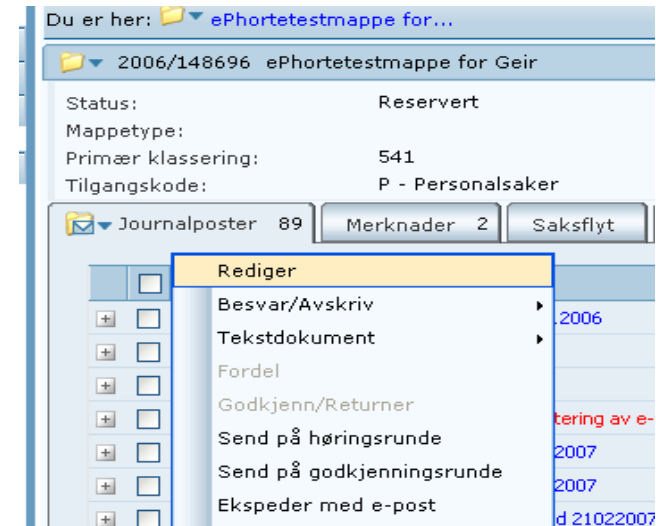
Du er her: ePhortetestmappe for...

2006/148696 ePhortetestmappe for Geir

Status: Reservert
Mappetype:
Primær klassering: 541
Tilgangskode: P - Personalsaker

Journalposter 89 | Merknader 2 | Saksflyt

Rediger
Besvar/Avskriv
Tekstdokument
Fordel
Godkjenn/Returner
Send på høringsrunde
Send på godkjenningsrunde
Ekspeder med e-post

.2006
tering av e-
2007
2007
d 21022007